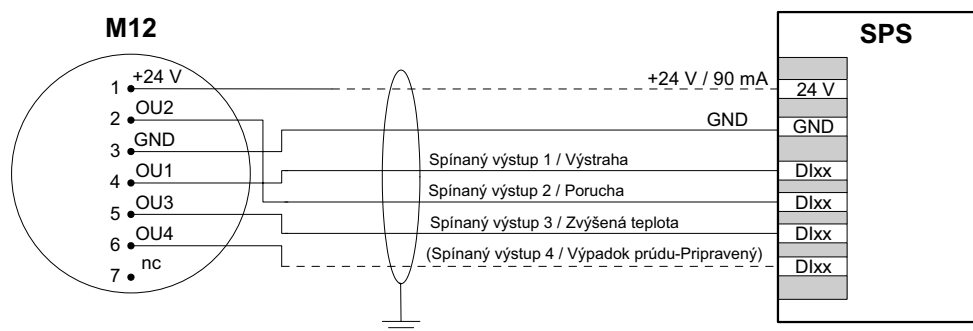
M12

1 +24 V
2 OU2
3 GND
4 OU1
5 OU3
6 OU4
7 nc

+24 V / 90 mA
GND
Spínaný výstup 1 / Výstraha
Spínaný výstup 2 / Porucha
Spínaný výstup 3 / Zvýšená teplota
(Spínaný výstup 4 / Výpadok prúdu-Pripravený)

SPS
24 V
GND
DIxx
DIxx
DIxx
DIxx